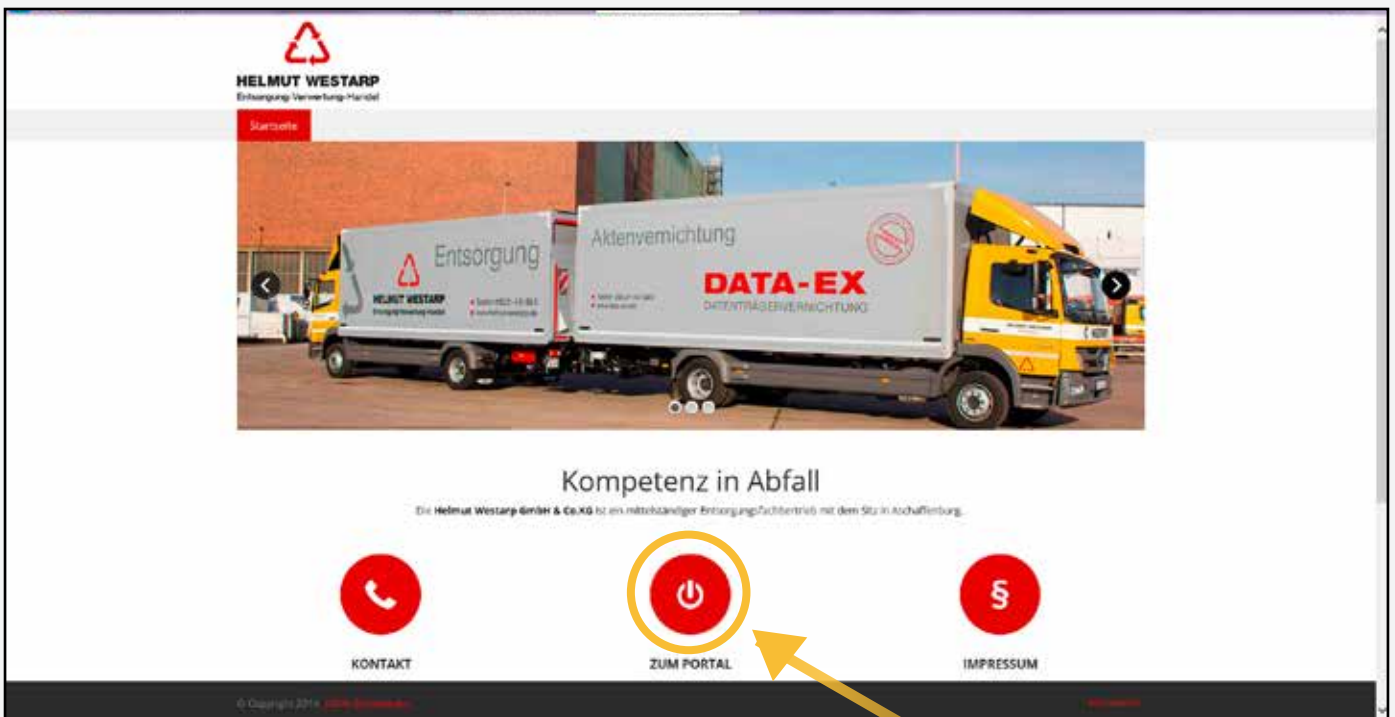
HELMUT WESTARP
Entsorgung·Verwertung·Handel

Startseite

Entsorgung
HELMUT WESTARP
Aktenvernichtung
DATA-EX
DATENTRÄGERVERNICHTUNG

Kompetenz in Abfall

Die Helmut Westarp GmbH & Co.KG ist ein mittelständiger Entsorgungsfachbetrieb mit dem Sitz in Aschaffenburg.

KONTAKT

ZUM PORTAL

IMPRESSUM

© Copyright 2014 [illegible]

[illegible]